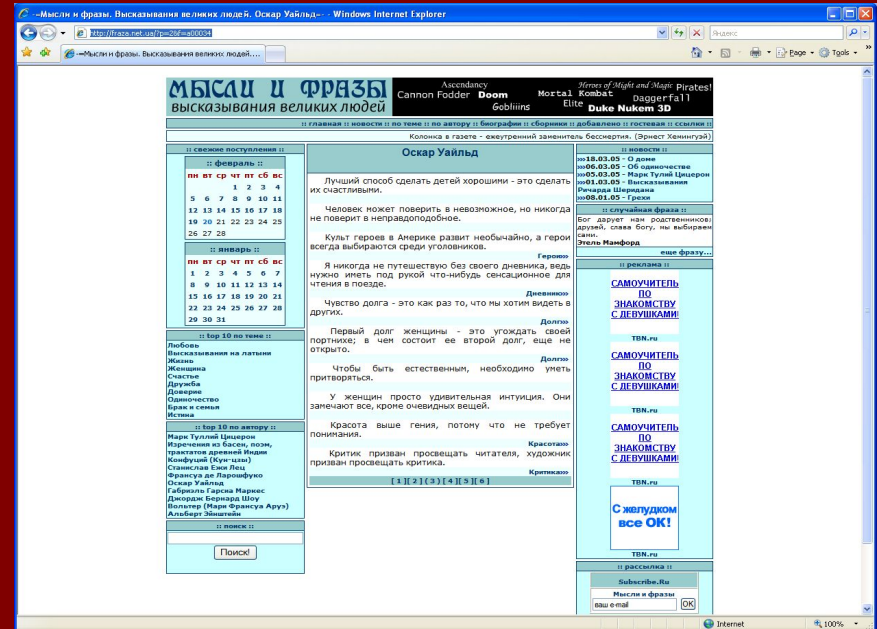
–Мысли и фразы. Высказывания великих людей. Оскар Уайльд–  - Windows Internet Explorer

http://fraza.net.ua/?p=2&f=a00034

Яндекс

–Мысли и фразы. Высказывания великих людей....

Page ▾ Tools ▾

МЫСЛИ И ФРАЗЫ
высказывания великих людей

Ascendancy Cannon Fodder Doom Gobliiins Mortal Kombat Elite Heroes of Might and Magic Pirates! Daggerfall Duke Nukem 3D

:: главная :: новости :: по теме :: по автору :: биографии :: сборники :: добавлено :: гостевая :: ссылки ::

Колонка в газете - ежеутренний заменитель бессмертия. (Эрнест Хемингуэй)

:: свежие поступления ::

:: февраль ::

| пн | вт | ср | чт | пт | сб | вс |
|---|---|---|---|---|---|---|
| | | | 1 | 2 | 3 | 4 |
| 5 | 6 | 7 | 8 | 9 | 10 | 11 |
| 12 | 13 | 14 | 15 | 16 | 17 | 18 |
| 19 | 20 | 21 | 22 | 23 | 24 | 25 |
| 26 | 27 | 28 | | | | |

:: январь ::

| пн | вт | ср | чт | пт | сб | вс |
|---|---|---|---|---|---|---|
| 1 | 2 | 3 | 4 | 5 | 6 | 7 |
| 8 | 9 | 10 | 11 | 12 | 13 | 14 |
| 15 | 16 | 17 | 18 | 19 | 20 | 21 |
| 22 | 23 | 24 | 25 | 26 | 27 | 28 |
| 29 | 30 | 31 | | | | |

:: top 10 по теме ::
Любовь
Высказывания на латыни
Жизнь
Женщина
Счастье
Дружба
Доверие
Одиночество
Брак и семья
Истина

:: top 10 по автору ::
Марк Туллий Цицерон
Изречения из басен, поэм, трактатов древней Индии
Конфуций (Кун-цзы)
Станислав Ежи Лец
Франсуа де Ларошфуко
Оскар Уайльд
Габриэль Гарсиа Маркес
Джордж Бернард Шоу
Вольтер (Мари Франсуа Аруэ)
Альберт Эйнштейн

:: поиск ::
Поиск!

Оскар Уайльд

Лучший способ сделать детей хорошими - это сделать их счастливыми.

Человек может поверить в невозможное, но никогда не поверит в неправдоподобное.

Культ героев в Америке развит необычайно, а герои всегда выбираются среди уголовников.
Герои»

Я никогда не путешествую без своего дневника, ведь нужно иметь под рукой что-нибудь сенсационное для чтения в поезде.
Дневник»

Чувство долга - это как раз то, что мы хотим видеть в других.
Долг»

Первый долг женщины - это угождать своей портнихе; в чем состоит ее второй долг, еще не открыто.
Долг»

Чтобы быть естественным, необходимо уметь притворяться.

У женщин просто удивительная интуиция. Они замечают все, кроме очевидных вещей.

Красота выше гения, потому что не требует понимания.
Красота»

Критик призван просвещать читателя, художник призван просвещать критика.
Критика»

[ 1 ][ 2 ][ 3 ][ 4 ][ 5 ][ 6 ]

:: новости ::
»»18.03.05 - О доме
»»06.03.05 - Об одиночестве
»»05.03.05 - Марк Тулий Цицерон
»»01.03.05 - Высказывания Ричарда Шеридана
»»08.01.05 - Грехи

:: случайная фраза ::
Бог дарует нам родственников; друзей, слава богу, мы выбираем сами.
Этель Мамфорд
еще фразу...

:: реклама ::
САМОУЧИТЕЛЬ ПО ЗНАКОМСТВУ С ДЕВУШКАМИ
TBN.ru
САМОУЧИТЕЛЬ ПО ЗНАКОМСТВУ С ДЕВУШКАМИ
TBN.ru
САМОУЧИТЕЛЬ ПО ЗНАКОМСТВУ С ДЕВУШКАМИ
TBN.ru
С желудком все ОК!
TBN.ru

:: рассылка ::
Subscribe.Ru
Мысли и фразы
ваш e-mail
OK

Internet
100%